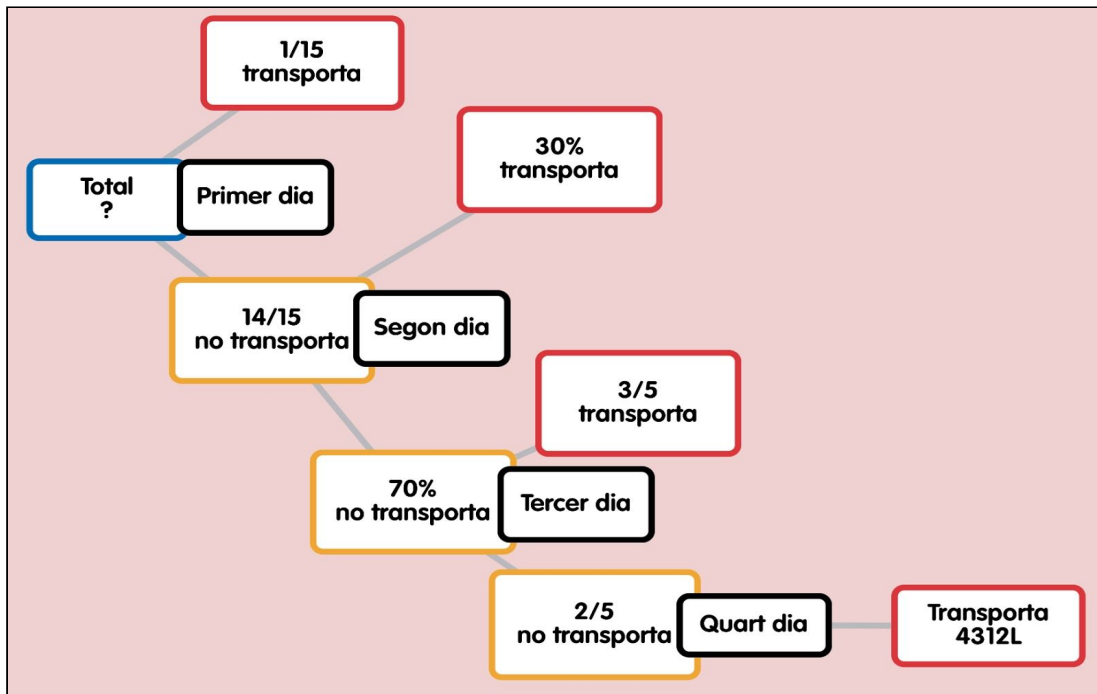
$\frac{1}{15}$ transporta

Total
?

Primer dia

30% transporta

$\frac{14}{15}$ no transporta

Segon dia

$\frac{3}{5}$ transporta

70% no transporta

Tercer dia

$\frac{2}{5}$ no transporta

Quart dia

Transporta 4312L